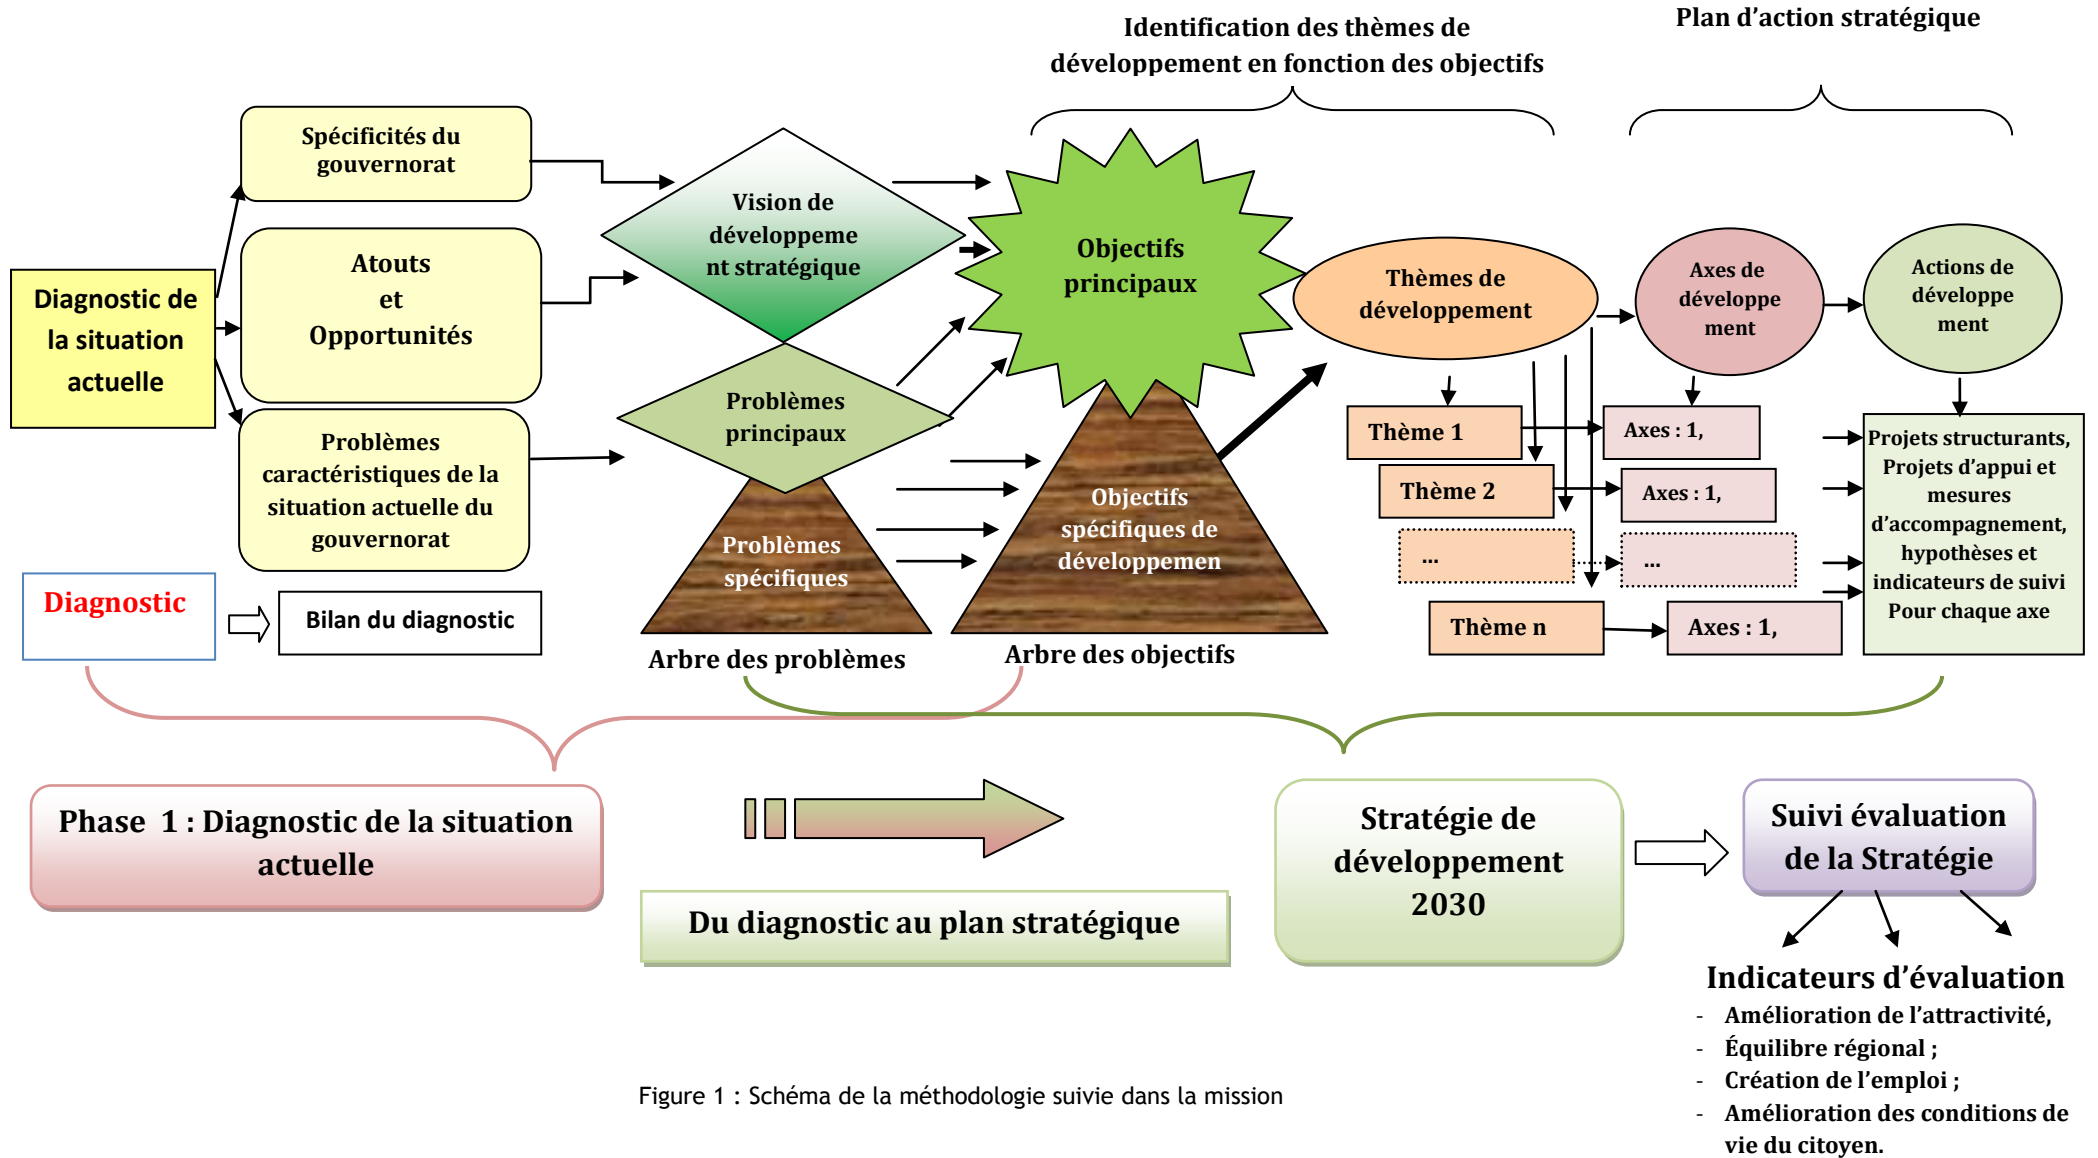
Identification des thèmes de développement en fonction des objectifs

Plan d'action stratégique

Diagnostic de la situation actuelle

Spécificités du gouvernorat

Atouts et Opportunités

Problèmes caractéristiques de la situation actuelle du gouvernorat

Vision de développeme nt stratégique

Problèmes principaux

Problèmes spécifiques

Objectifs principaux

Objectifs spécifiques de développemen

Thèmes de développement

Axes de développe ment

Actions de développe ment

Thème 1

Thème 2

...

Thème n

Axes : 1,

Axes : 1,

...

Axes : 1,

Projets structurants, Projets d'appui et mesures d'accompagnement, hypothèses et indicateurs de suivi Pour chaque axe

Diagnostic

Bilan du diagnostic

Arbre des problèmes

Arbre des objectifs

Phase 1 : Diagnostic de la situation actuelle

Du diagnostic au plan stratégique

Stratégie de développement 2030

Suivi évaluation de la Stratégie

Indicateurs d'évaluation
- Amélioration de l'attractivité,
- Équilibre régional ;
- Création de l'emploi ;
- Amélioration des conditions de vie du citoyen.

Figure 1 : Schéma de la méthodologie suivie dans la mission